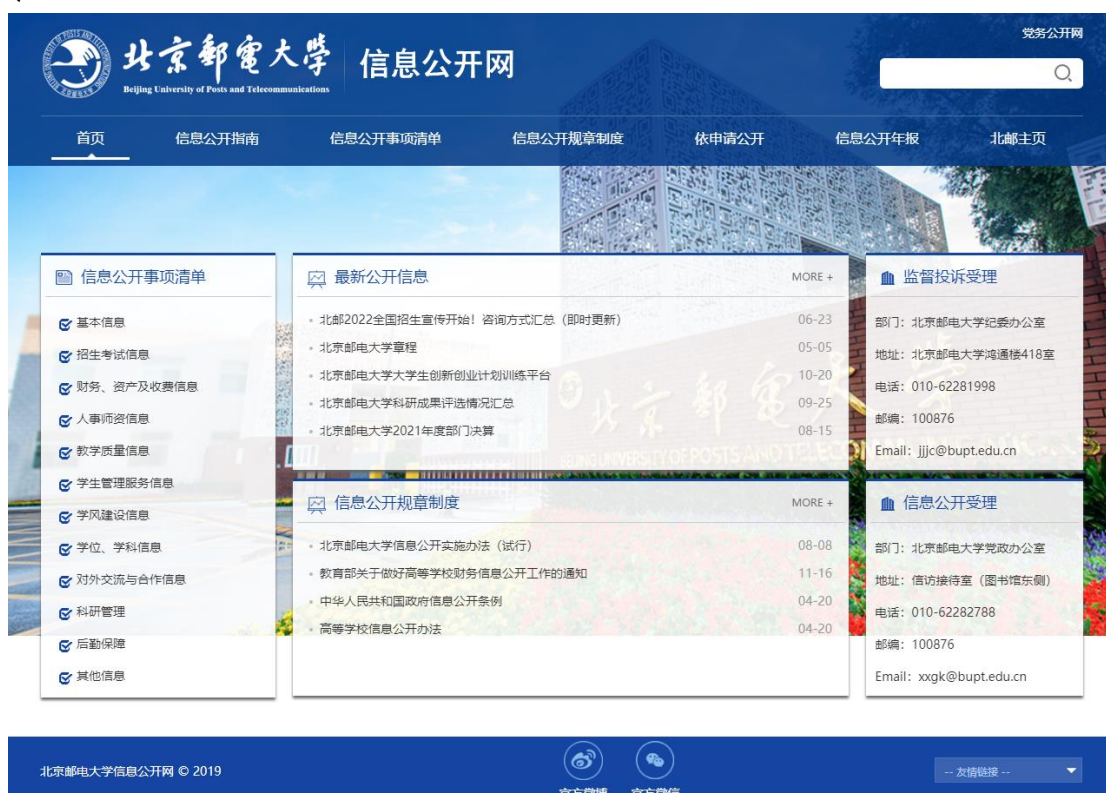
北京郵電大學
Beijing University of Posts and Telecommunications
信息公开网
党务公开网

首页 信息公开指南 信息公开事项清单 信息公开规章制度 依申请公开 信息公开年报 北邮主页

信息公开事项清单
基本信息
招生考试信息
财务、资产及收费信息
人事师资信息
教学质量信息
学生管理服务信息
学风建设信息
学位、学科信息
对外交流与合作信息
科研管理
后勤保障
其他信息

最新公开信息 MORE +
北邮2022全国招生宣传开始！咨询方式汇总（即时更新） 06-23
北京邮电大学章程 05-05
北京邮电大学大学生创新创业计划训练平台 10-20
北京邮电大学科研成果评选情况汇总 09-25
北京邮电大学2021年度部门决算 08-15

信息公开规章制度 MORE +
北京邮电大学信息公开实施办法（试行） 08-08
教育部关于做好高等学校财务信息公开工作的通知 11-16
中华人民共和国政府信息公开条例 04-20
高等学校信息公开办法 04-20

监督投诉受理
部门：北京邮电大学纪委办公室
地址：北京邮电大学鸿通楼418室
电话：010-62281998
邮编：100876
Email: jjjc@bupt.edu.cn

信息公开受理
部门：北京邮电大学党政办公室
地址：信访接待室（图书馆东侧）
电话：010-62282788
邮编：100876
Email: xxgk@bupt.edu.cn

北京邮电大学信息公开网 © 2019
官方微博 官方微信
-- 友情链接 --